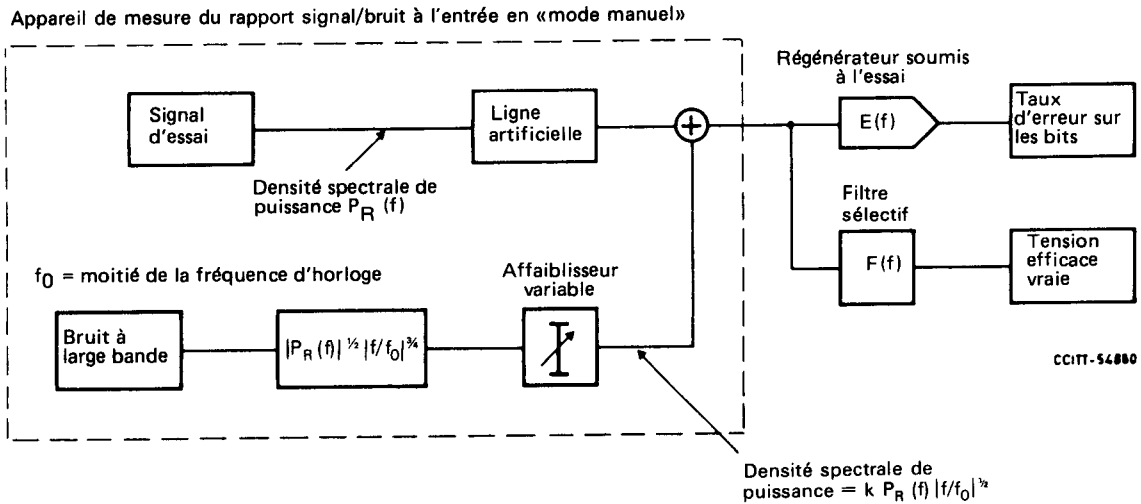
Appareil de mesure du rapport signal/bruit à l'entrée en «mode manuel»

Signal d'essai

Ligne artificielle

Densité spectrale de puissance $P_R$ (f)

Régénérateur soumis à l'essai

E(f)

Taux d'erreur sur les bits

Filtre sélectif

F(f)

Tension efficace vraie

$f_0$ = moitié de la fréquence d'horloge

Affaiblisseur variable

Bruit à large bande

$|P_R(f)|^{1/2} |f/f_0|^{3/4}$

CCITT-54880

Densité spectrale de puissance = k $P_R$ (f) $|f/f_0|^{1/2}$